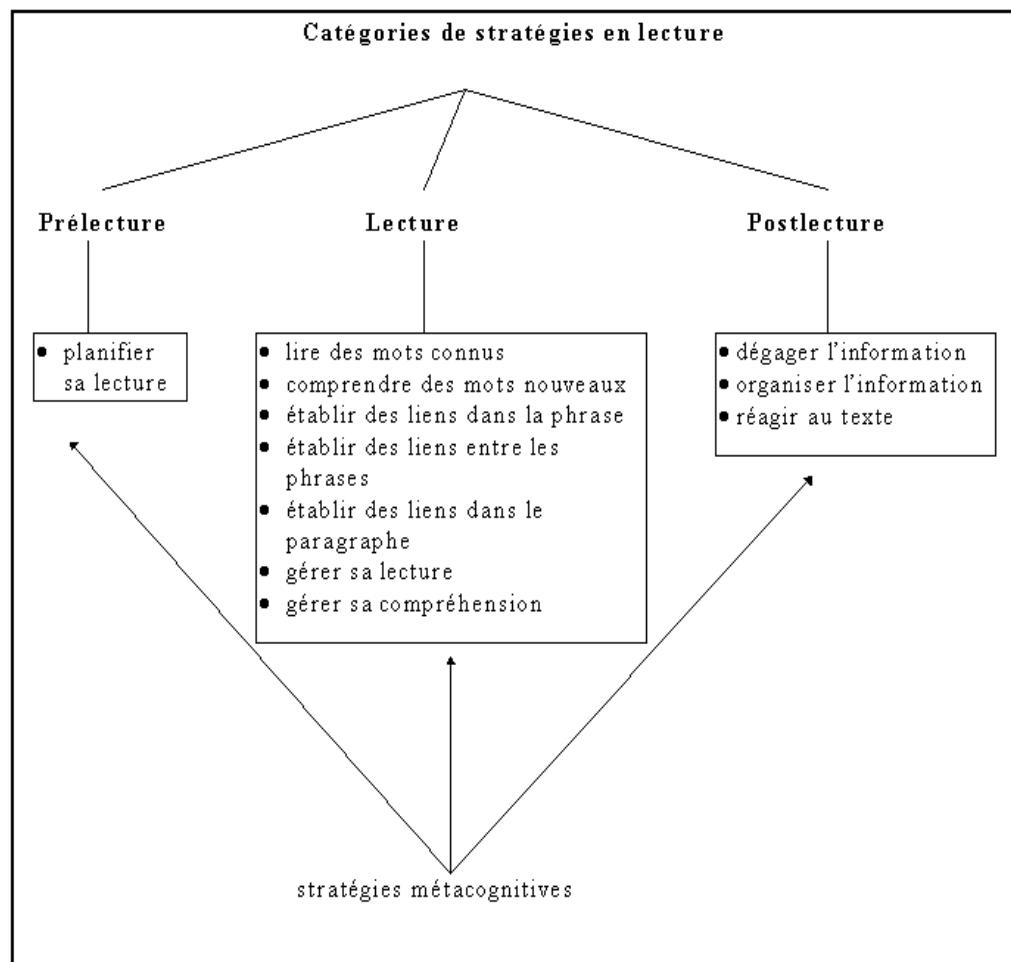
Catégories de stratégies en lecture

Prélecture

Lecture

Postlecture

• planifier sa lecture

• lire des mots connus
• comprendre des mots nouveaux
• établir des liens dans la phrase
• établir des liens entre les phrases
• établir des liens dans le paragraphe
• gérer sa lecture
• gérer sa compréhension

• dégager l'information
• organiser l'information
• réagir au texte

stratégies métacognitives